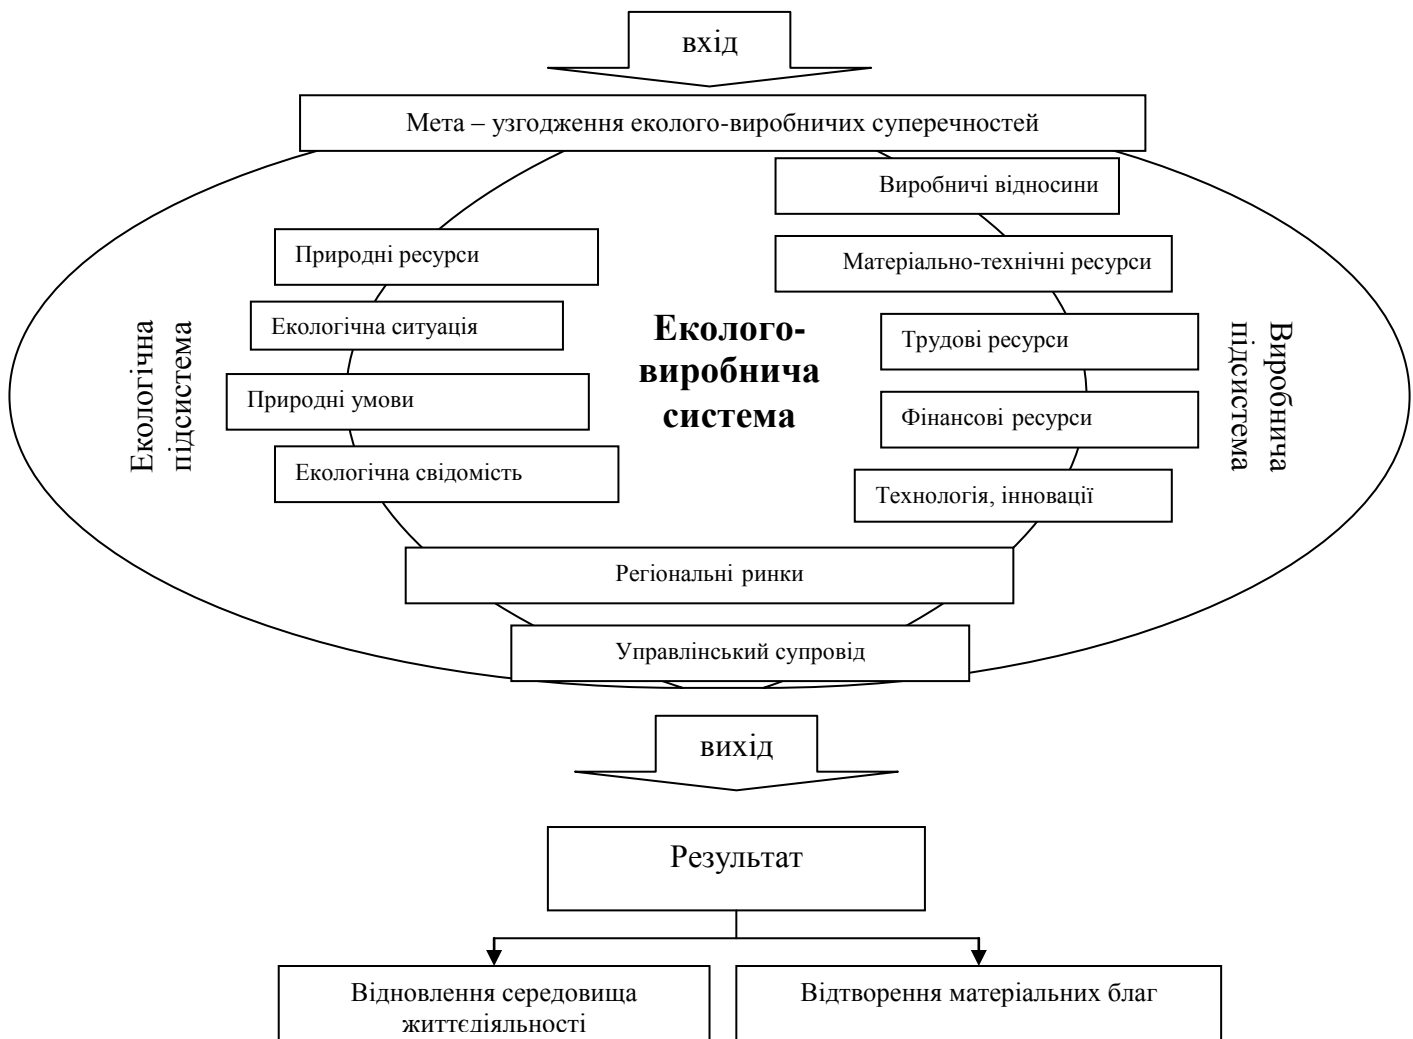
вхід

Мета – узгодження еколого-виробничих суперечностей

Виробничі відносини

Природні ресурси

Матеріально-технічні ресурси

Екологічна підсистема

Екологічна ситуація

Еколого-виробнича система

Трудові ресурси

Виробнича підсистема

Природні умови

Фінансові ресурси

Екологічна свідомість

Технологія, інновації

Регіональні ринки

Управлінський супровід

вихід

Результат

Відновлення середовища життєдіяльності

Відтворення матеріальних благ